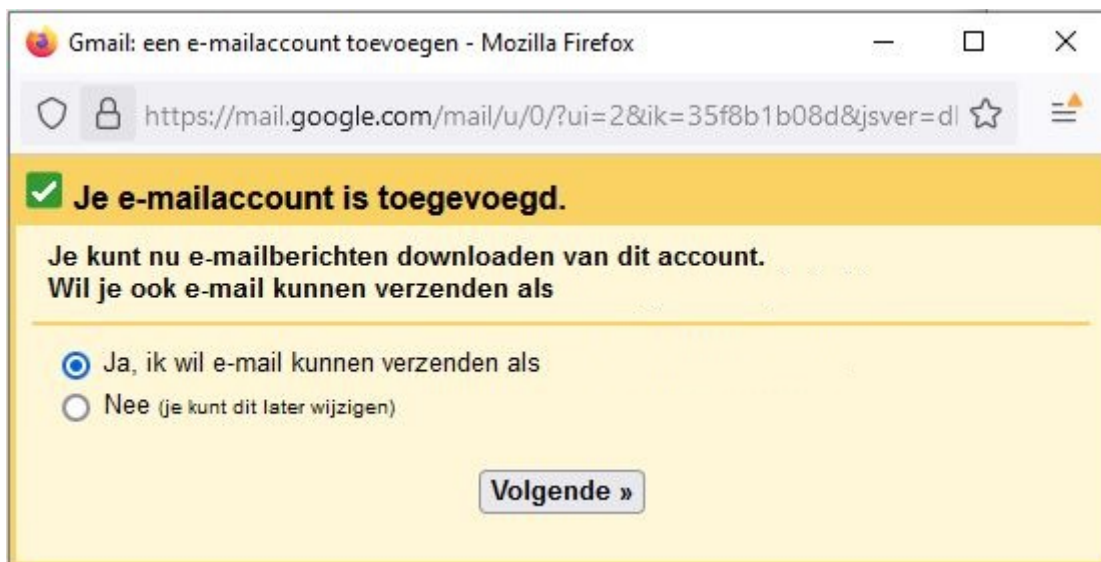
Gmail: een e-mailaccount toevoegen - Mozilla Firefox

https://mail.google.com/mail/u/0/?ui=2&ik=35f8b1b08d&jsver=dl

Je e-mailaccount is toegevoegd.

Je kunt nu e-mailberichten downloaden van dit account.
Wil je ook e-mail kunnen verzenden als

Ja, ik wil e-mail kunnen verzenden als
Nee (je kunt dit later wijzigen)

Volgende »